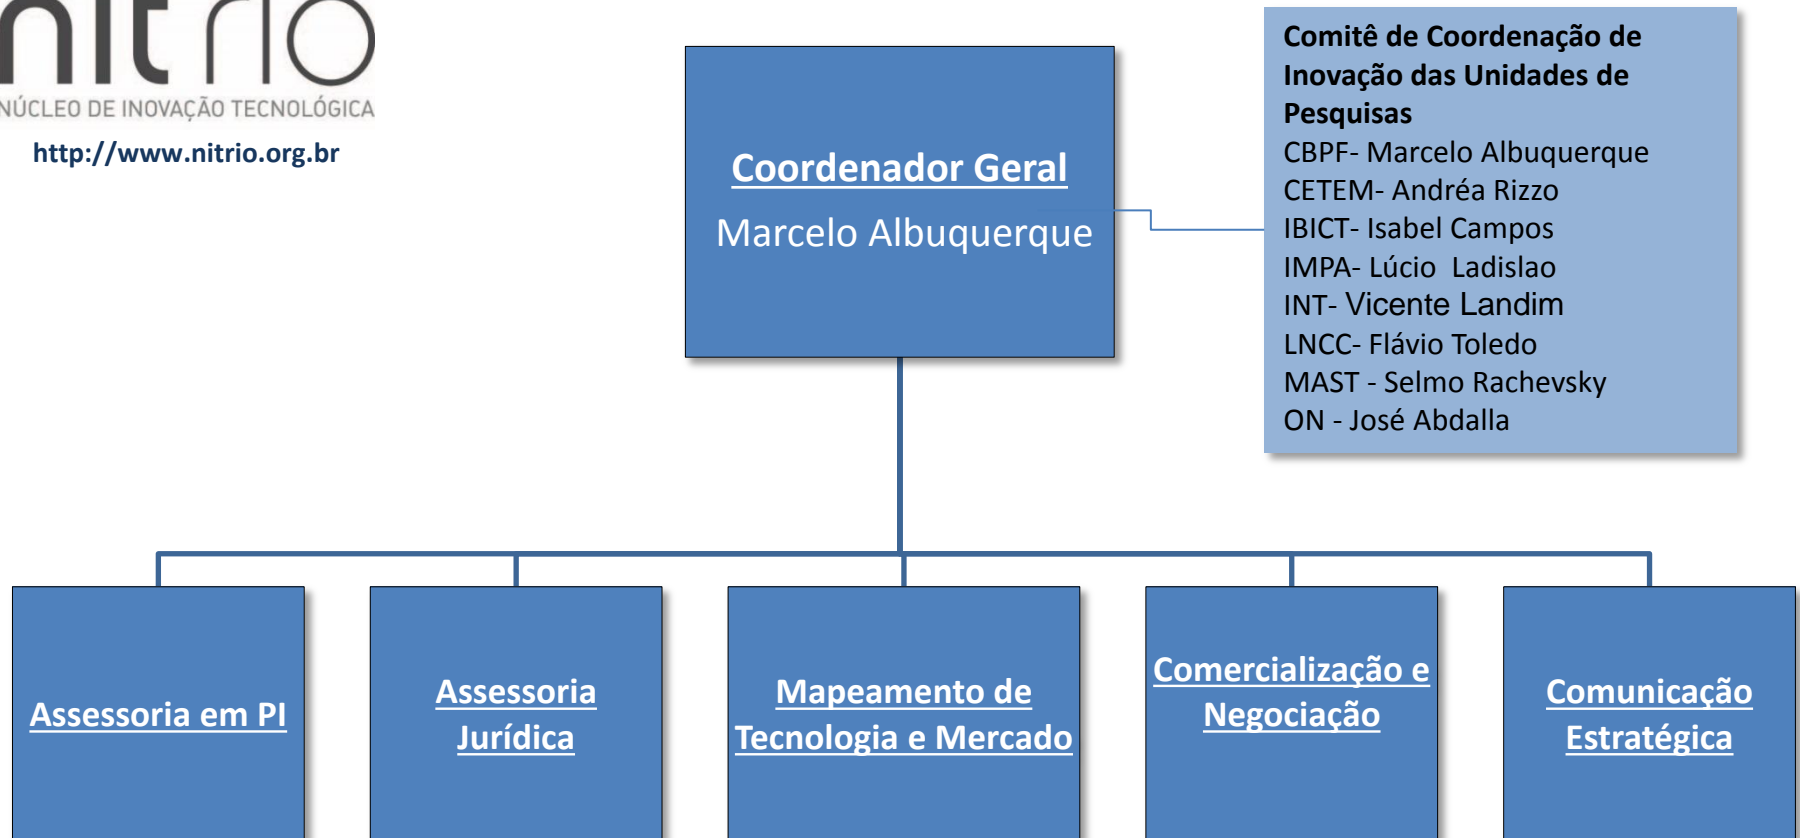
nit rio
NÚCLEO DE INOVAÇÃO TECNOLÓGICA
http://www.nitrio.org.br

Coordenador Geral
Marcelo Albuquerque

Comitê de Coordenação de Inovação das Unidades de Pesquisas
CBPF- Marcelo Albuquerque
CETEM- Andréa Rizzo
IBICT- Isabel Campos
IMPA- Lúcio Ladislao
INT- Vicente Landim
LNCC- Flávio Toledo
MAST - Selmo Rachevsky
ON - José Abdalla

Assessoria em PI

Assessoria Jurídica

Mapeamento de Tecnologia e Mercado

Comercialização e Negociação

Comunicação Estratégica